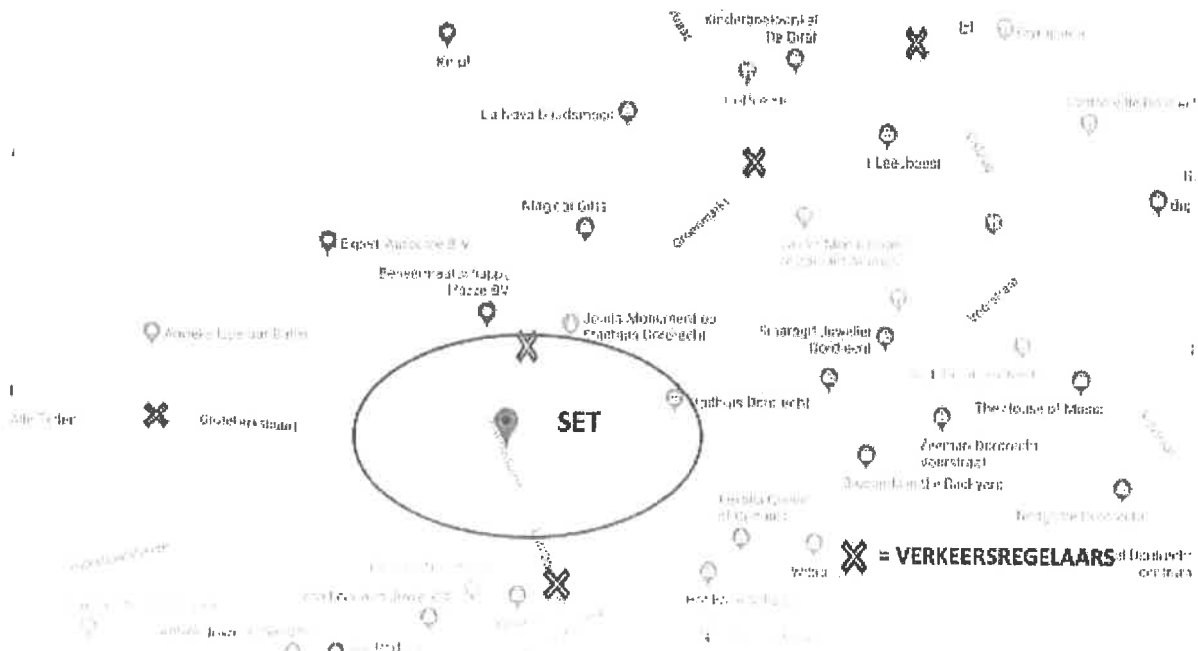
Kinderboekwinkel De Draak

Kinpi

La Nova Boulangerie

't Leesbeest

Magic of Gifts

Groenmarkt

Expert Autoline B.V.

Bevermaat a Happy Place BV

Anneke Lips van Beuls

Joods Monument en Stadhuis Dordrecht

Smaragd Juwelier Dordrecht

Stadhuis Dordrecht

Voorstraat

The House of Music

Grotekerksbuurt

SET

Zeeman Dordrecht Voorstraat

= VERKEERSREGELAARS